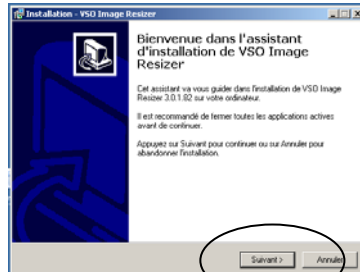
Installation - VSO Image Resizer

Bienvenue dans l'assistant d'installation de VSO Image Resizer

Cet assistant va vous guider dans l'installation de VSO Image Resizer 3.0.1.82 sur votre ordinateur.

Il est recommandé de fermer toutes les applications actives avant de continuer.

Appuyez sur Suivant pour continuer ou sur Annuler pour abandonner l'installation.

Suivant >

Annuler